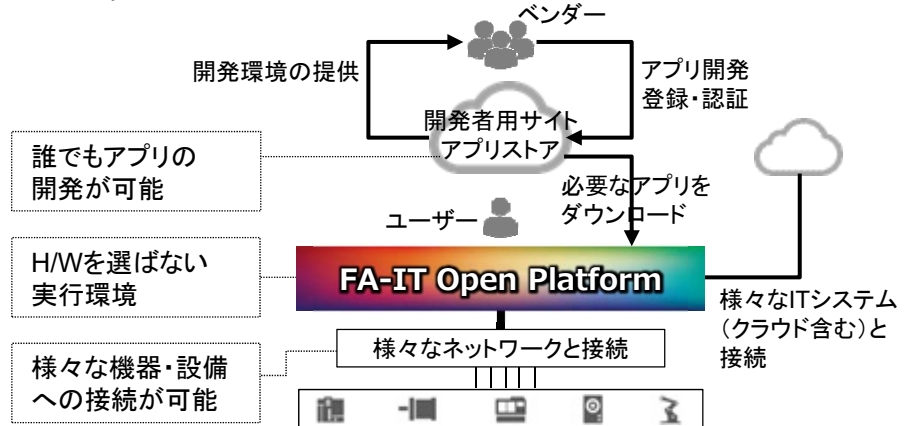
ベンダー

開発環境の提供

アプリ開発
登録・認証

開発者用サイト
アプリストア

誰でもアプリの
開発が可能

必要なアプリを
ダウンロード

ユーザー

H/Wを選ばない
実行環境

FA-IT Open Platform

様々なITシステム
(クラウド含む)と
接続

様々なネットワークと接続

様々な機器・設備
への接続が可能